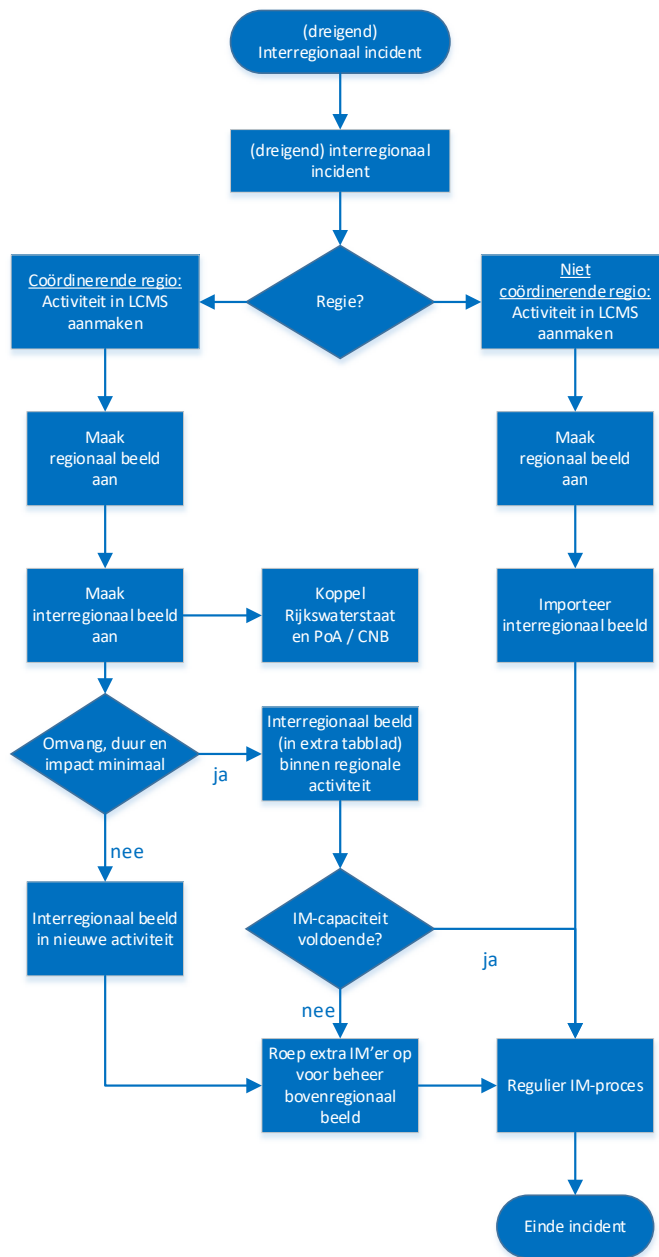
(dreigend) Interregionaal incident

(dreigend) interregionaal incident

Regie?

Coördinerende regio: Activiteit in LCMS aanmaken

Niet coördinerende regio: Activiteit in LCMS aanmaken

Maak regionaal beeld aan

Maak regionaal beeld aan

Maak interregionaal beeld aan

Koppel Rijkswaterstaat en PoA / CNB

Importeer interregionaal beeld

Omvang, duur en impact minimaal

ja

Interregionaal beeld (in extra tabblad) binnen regionale activiteit

nee

Interregionaal beeld in nieuwe activiteit

IM-capaciteit voldoende?

ja

nee

Roep extra IM'er op voor beheer bovenregionaal beeld

Regulier IM-proces

Einde incident